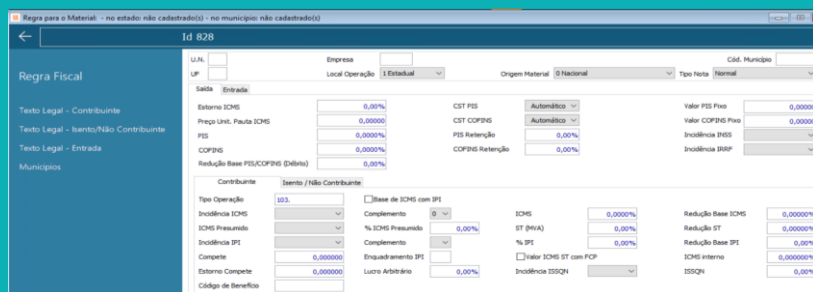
Regra para o Material: - no estado: não cadastrado(s) - no município: não cadastrado(s)

Id 828

Regra Fiscal

Texto Legal - Contribuinte

Texto Legal - Isento/Não Contribuinte

Texto Legal - Entrada

Municípios

U.N.

UF

Empresa

Local Operação 1 Estadual

Origem Material 0 Nacional

Cód. Município

Tipo Nota Normal

Saída Entrada

Estorno ICMS 0,00%

Preço Unit. Pauta ICMS 0,000000

PIS 0,0000%

COFINS 0,0000%

Redução Base PIS/COFINS (Débito) 0,00%

CST PIS Automático

CST COFINS Automático

PIS Retenção 0,00%

COFINS Retenção 0,00%

Valor PIS Fixo 0,0000

Valor COFINS Fixo 0,0000

Incidência INSS

Incidência IRRF

Contribuinte Isento / Não Contribuinte

Tipo Operação 103.

Incidência ICMS

ICMS Presumido

Incidência IPI

Compete 0,000000

Estorno Compete 0,000000

Código de Benefício

Base de ICMS com IPI

Complemento 0

% ICMS Presumido 0,00%

Complemento

Enquadramento IPI

Lucro Arbitrário 0,00%

ICMS 0,0000%

ST (MVA) 0,00%

% IPI 0,00%

Valor ICMS ST com FCP

Incidência ISSQN

Redução Base ICMS 0,00000%

Redução ST 0,00000%

Redução Base IPI 0,00%

ICMS interno 0,000%

ISSQN 0,00%